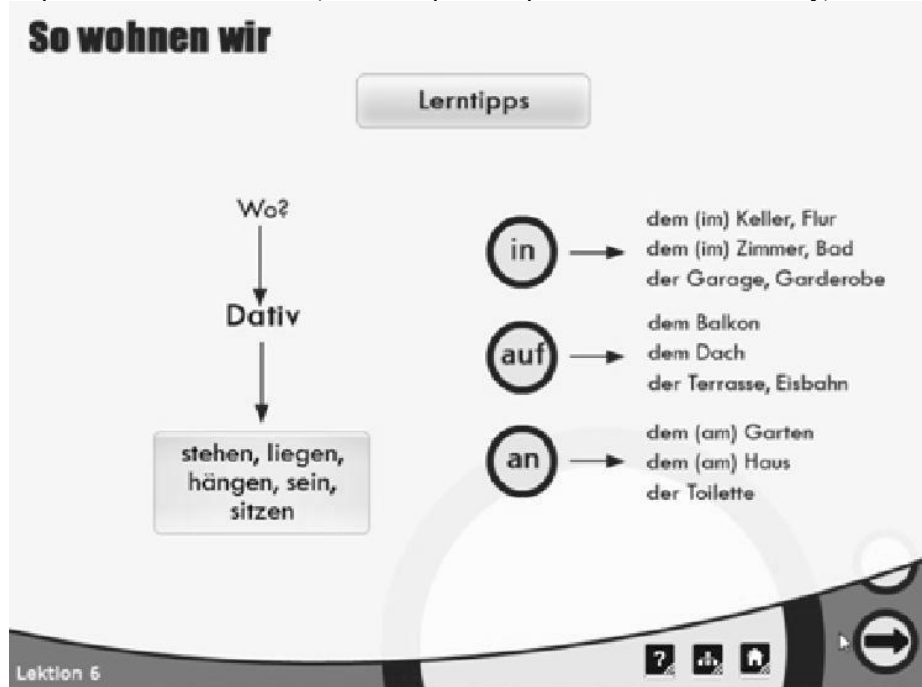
So wohnen wir

Lerntipps

Wo?

Dativ

stehen, liegen, hängen, sein, sitzen

in

dem (im) Keller, Flur
dem (im) Zimmer, Bad
der Garage, Garderobe

auf

dem Balkon
dem Dach
der Terrasse, Eisbahn

an

dem (am) Garten
dem (am) Haus
der Toilette

Lektion 6

?